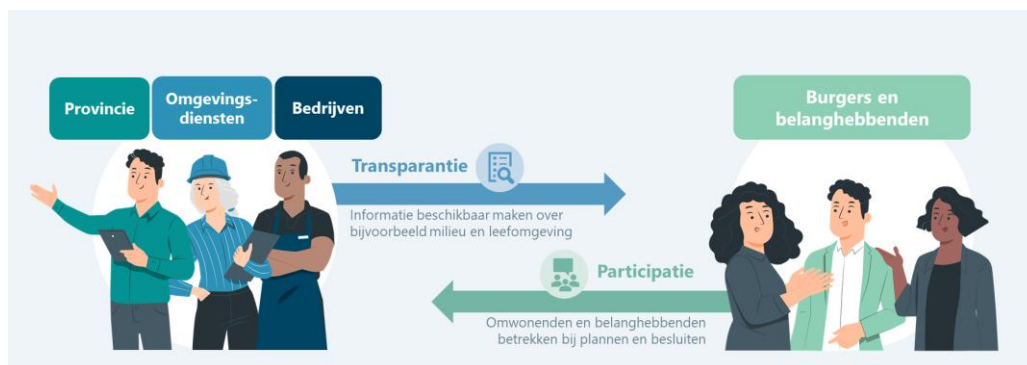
Provincie

Omgevingsdiensten

Bedrijven

Burgers en belanghebbenden

Transparantie

Informatie beschikbaar maken over bijvoorbeeld milieu en leefomgeving

Participatie

Omwonenden en belanghebbenden betrekken bij plannen en besluiten